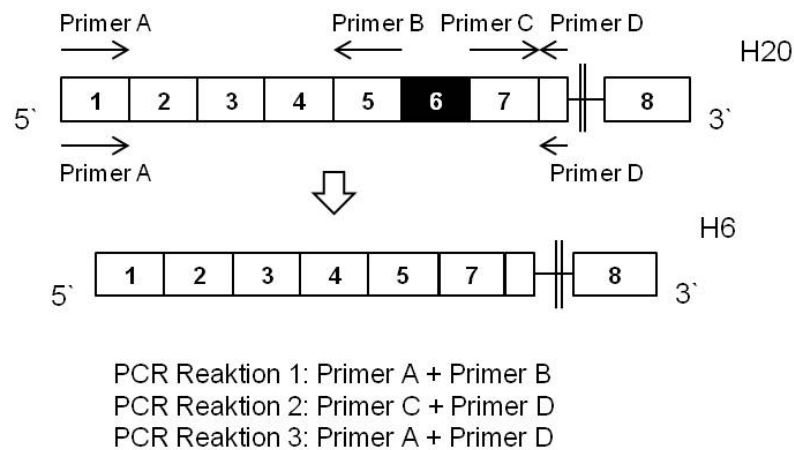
Primer A
Primer B
Primer C
Primer D
H20
5`
1
2
3
4
5
6
7
8
3`
Primer A
Primer D

H6
5`
1
2
3
4
5
7
8
3`

PCR Reaktion 1: Primer A + Primer B
PCR Reaktion 2: Primer C + Primer D
PCR Reaktion 3: Primer A + Primer D